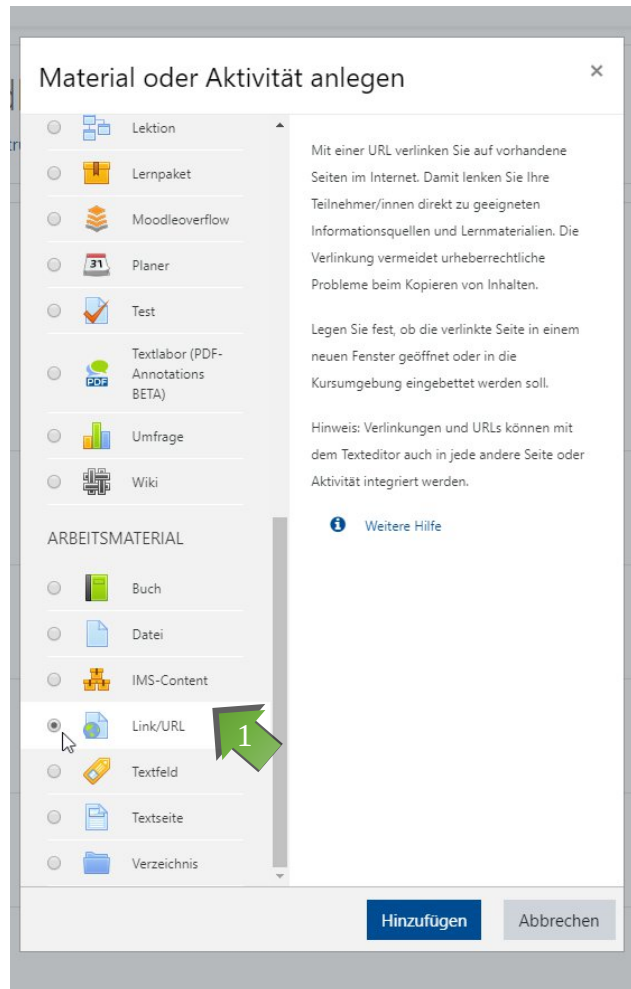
Material oder Aktivität anlegen ×

Lektion
Lernpaket
Moodleoverflow
Planer
Test
Textlabor (PDF-Annotations BETA)
Umfrage
Wiki

ARBEITSMATERIAL

Buch
Datei
IMS-Content
Link/URL
Textfeld
Textseite
Verzeichnis

1

Mit einer URL verlinken Sie auf vorhandene Seiten im Internet. Damit lenken Sie Ihre Teilnehmer/innen direkt zu geeigneten Informationsquellen und Lernmaterialien. Die Verlinkung vermeidet urheberrechtliche Probleme beim Kopieren von Inhalten.

Legen Sie fest, ob die verlinkte Seite in einem neuen Fenster geöffnet oder in die Kursumgebung eingebettet werden soll.

Hinweis: Verlinkungen und URLs können mit dem Texteditor auch in jede andere Seite oder Aktivität integriert werden.

Weitere Hilfe

Hinzufügen Abbrechen